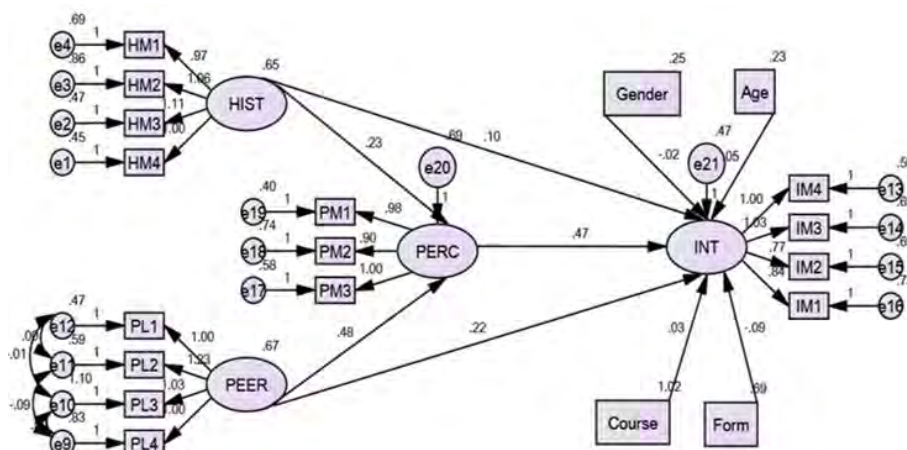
.69
e4
1
HM1
.97
.86
e3
1
HM2
1.06
.47
e2
1
HM3
1.11
.45
e1
1
HM4
1.00
.65
HIST
.23
.69
.10
.25
Gender
.23
Age
-.02
.47
e21
.05
1
e20
1
.40
e19
1
PM1
.98
.74
e18
1
PM2
.90
PERC
.58
e17
1
PM3
1.00
.47
INT
1.00
IM4
1
e13
.5
1.03
IM3
1
e14
.6
.77
IM2
1
e15
.8
.84
IM1
1
e16
.7
.47
e12
1
PL1
1.00
.09
.59
e11
1
PL2
1.23
.01
.10
e10
1
PL3
1.03
-.09
.83
e9
1
PL4
1.00
.67
PEER
.48
.22
.03
-.09
1.02
.69
Course
Form